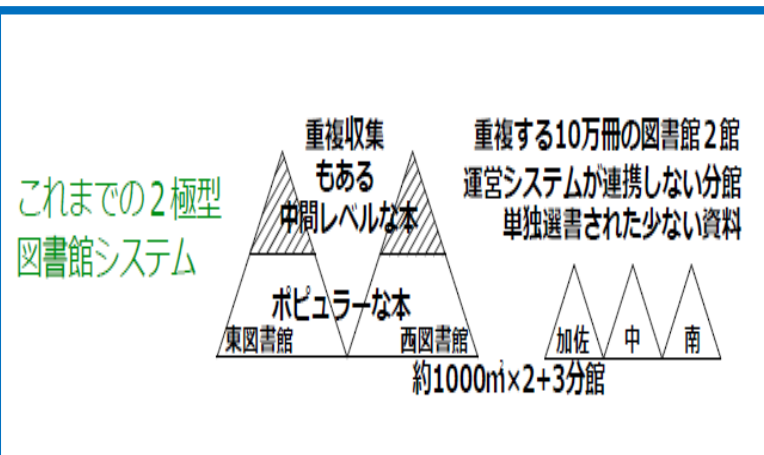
これまでの２極型
図書館システム

重複収集
もある
中間レベルな本

ポピュラーな本

東図書館

西図書館

重複する10万冊の図書館２館
運営システムが連携しない分館
単独選書された少ない資料

加佐

中

南

約1000㎡×2+3分館